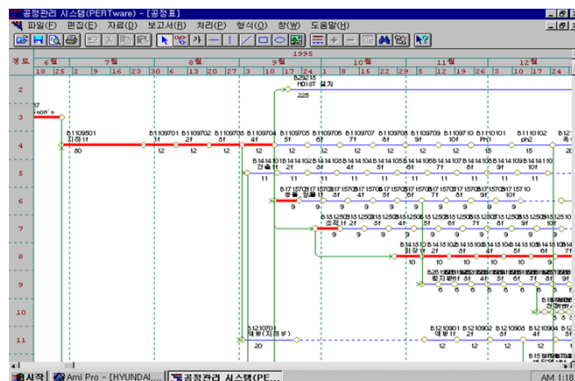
공정관리 시스템(PERTware) - [공정표]

파일(F) 편집(E) 자료(D) 보고서(R) 처리(P) 형식(O) 창(W) 도움말(H)

1996

경로 | 6월 | 7월 | 8월 | 9월 | 10월 | 11월 | 12월

18 25 2 9 16 23 30 6 13 20 27 3 10 17 24 1 8 15 22 29 5 12 19 26 3 10 17 24

2
3
4
5
6
7
8
9
10
11
12

B29215
H01F 철거
225

37
loon's

B1109501
지하1f
50

B1109701
1f
12

B1109702
2f
12

B1109703
3f
12

B1109704
4f
12

B1109705
5f
12

B1109706
6f
12

B1109707
7f
12

B1109708
8f
12

B1109709
9f
12

B1109710
10f
12

B1109101
Ph1
12

B1109102
ph2
12

B1209901
배관1(지하1f)
20

B1210901
1f
12

B1210902
2f
12

B1210903
3f
12

B1210904
4f

시작 | Ami Pro - [HYUNDAI... | 공정관리 시스템(PE... | AM 1:18